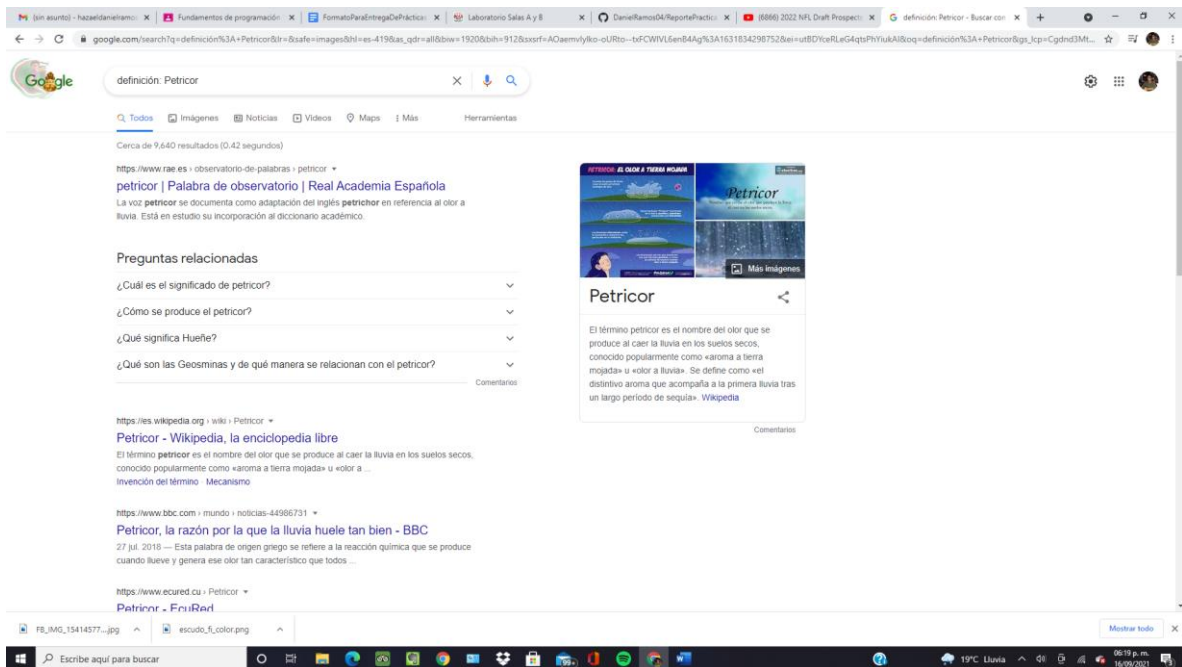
(sin asunto) - hazaeldanielramo: ×
Fundamentos de programación ×
FormatoParaEntregaDePrácticas ×
Laboratorio Salas A y B ×
DanielRamos04/ReportePractica ×
(6866) 2022 NFL Draft Prospects ×
definición: Petricor - Buscar con ×

google.com/search?q=definición%3A+Petricor&lr=&safe=images&hl=es-419&as_qdr=all&biw=1920&bih=912&sxsrf=AOaemvIylko-oURto--txFCWIVL6enB4Ag%3A1631834298752&ei=utBDYceRLeG4qtsPhYiukAI&oq=definición%3A+Petricor&gs_lcp=Cgdnd3Mt...

Google

definición: Petricor

Todos Imágenes Noticias Videos Maps Más Herramientas

Cerca de 9,640 resultados (0.42 segundos)

https://www.rae.es › observatorio-de-palabras › petricor

petricor | Palabra de observatorio | Real Academia Española

La voz petricor se documenta como adaptación del inglés petrichor en referencia al olor a lluvia. Está en estudio su incorporación al diccionario académico.

Preguntas relacionadas

¿Cuál es el significado de petricor?

¿Cómo se produce el petricor?

¿Qué significa Hueñe?

¿Qué son las Geosminas y de qué manera se relacionan con el petricor?

Comentarios

https://es.wikipedia.org › wiki › Petricor

Petricor - Wikipedia, la enciclopedia libre

El término petricor es el nombre del olor que se produce al caer la lluvia en los suelos secos, conocido popularmente como «aroma a tierra mojada» u «olor a ...

Invención del término · Mecanismo

https://www.bbc.com › mundo › noticias-44986731

Petricor, la razón por la que la lluvia huele tan bien - BBC

27 jul. 2018 — Esta palabra de origen griego se refiere a la reacción química que se produce cuando llueve y genera ese olor tan característico que todos ...

https://www.ecured.cu › Petricor

Petricor - EcuRed

PETRICOR: EL OLOR A TIERRA MOJADA

Petricor

Más imágenes

Petricor

El término petricor es el nombre del olor que se produce al caer la lluvia en los suelos secos, conocido popularmente como «aroma a tierra mojada» u «olor a lluvia». Se define como «el distintivo aroma que acompaña a la primera lluvia tras un largo período de sequía». Wikipedia

Comentarios

FB_IMG_15414577....jpg
escudo_fi_color.png
Mostrar todo

Escribe aquí para buscar

19°C Lluvia
06:19 p. m.
16/09/2021